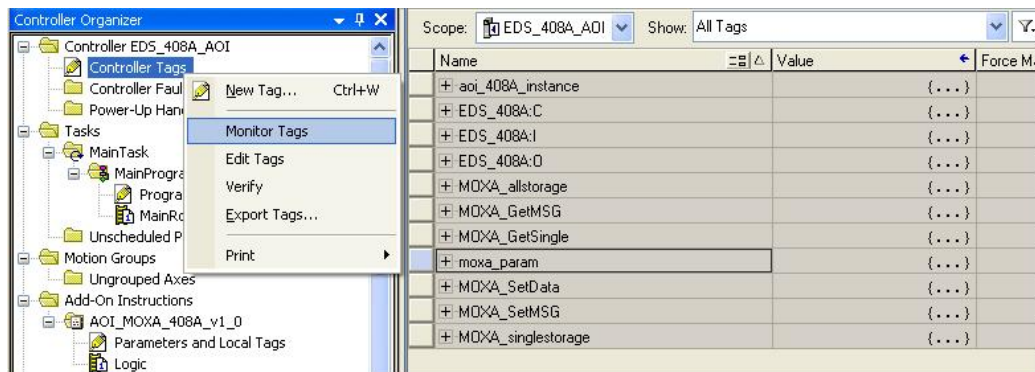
Controller Organizer

Controller EDS_408A_AOI
Controller Tags
Controller Faul
Power-Up Hand
Tasks
MainTask
MainProgra
Progra
MainRo
Unscheduled P
Motion Groups
Ungrouped Axes
Add-On Instructions
AOI_MOXA_408A_v1_0
Parameters and Local Tags
Logic

New Tag... Ctrl+W
Monitor Tags
Edit Tags
Verify
Export Tags...
Print

Scope: EDS_408A_AOI Show: All Tags

| Name | Value | Force M |
|---|---|---|
| + aoi_408A_instance | {...} | |
| + EDS_408A:C | {...} | |
| + EDS_408A:I | {...} | |
| + EDS_408A:O | {...} | |
| + MOXA_allstorage | {...} | |
| + MOXA_GetMSG | {...} | |
| + MOXA_GetSingle | {...} | |
| + moxa_param | {...} | |
| + MOXA_SetData | {...} | |
| + MOXA_SetMSG | {...} | |
| + MOXA_singlestorage | {...} | |